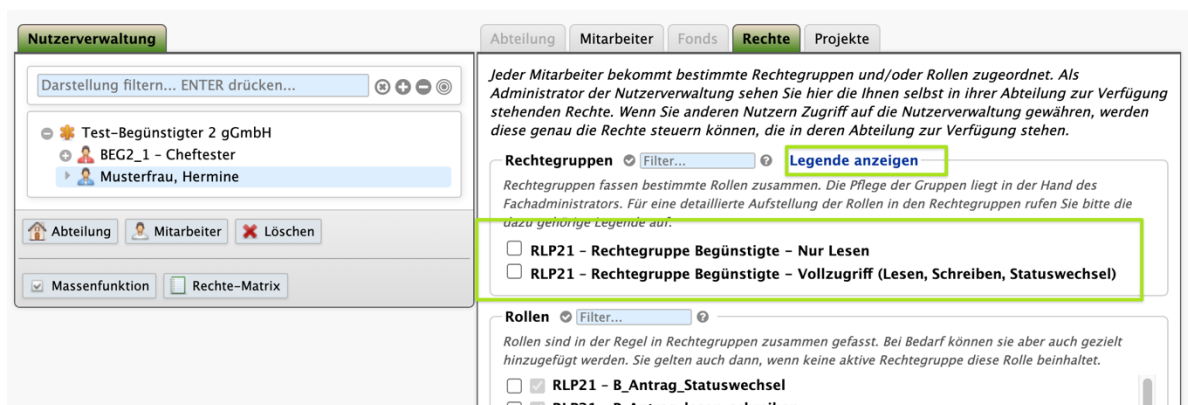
Nutzerverwaltung

Darstellung filtern... ENTER drücken...

Test-Begünstigter 2 gGmbH
BEG2_1 - Cheftester
Musterfrau, Hermine

Abteilung
Mitarbeiter
Löschen

Massenfunktion
Rechte-Matrix

Abteilung | Mitarbeiter | Fonds | Rechte | Projekte

Jeder Mitarbeiter bekommt bestimmte Rechtegruppen und/oder Rollen zugeordnet. Als Administrator der Nutzerverwaltung sehen Sie hier die Ihnen selbst in ihrer Abteilung zur Verfügung stehenden Rechte. Wenn Sie anderen Nutzern Zugriff auf die Nutzerverwaltung gewähren, werden diese genau die Rechte steuern können, die in deren Abteilung zur Verfügung stehen.

Rechtegruppen Filter... Legende anzeigen

Rechtegruppen fassen bestimmte Rollen zusammen. Die Pflege der Gruppen liegt in der Hand des Fachadministrators. Für eine detaillierte Aufstellung der Rollen in den Rechtegruppen rufen Sie bitte die dazu gehörige Legende auf.

RLP21 - Rechtegruppe Begünstigte - Nur Lesen
RLP21 - Rechtegruppe Begünstigte - Vollzugriff (Lesen, Schreiben, Statuswechsel)

Rollen Filter...

Rollen sind in der Regel in Rechtegruppen zusammen gefasst. Bei Bedarf können sie aber auch gezielt hinzugefügt werden. Sie gelten auch dann, wenn keine aktive Rechtegruppe diese Rolle beinhaltet.

RLP21 - B_Antrag_Statuswechsel
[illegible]